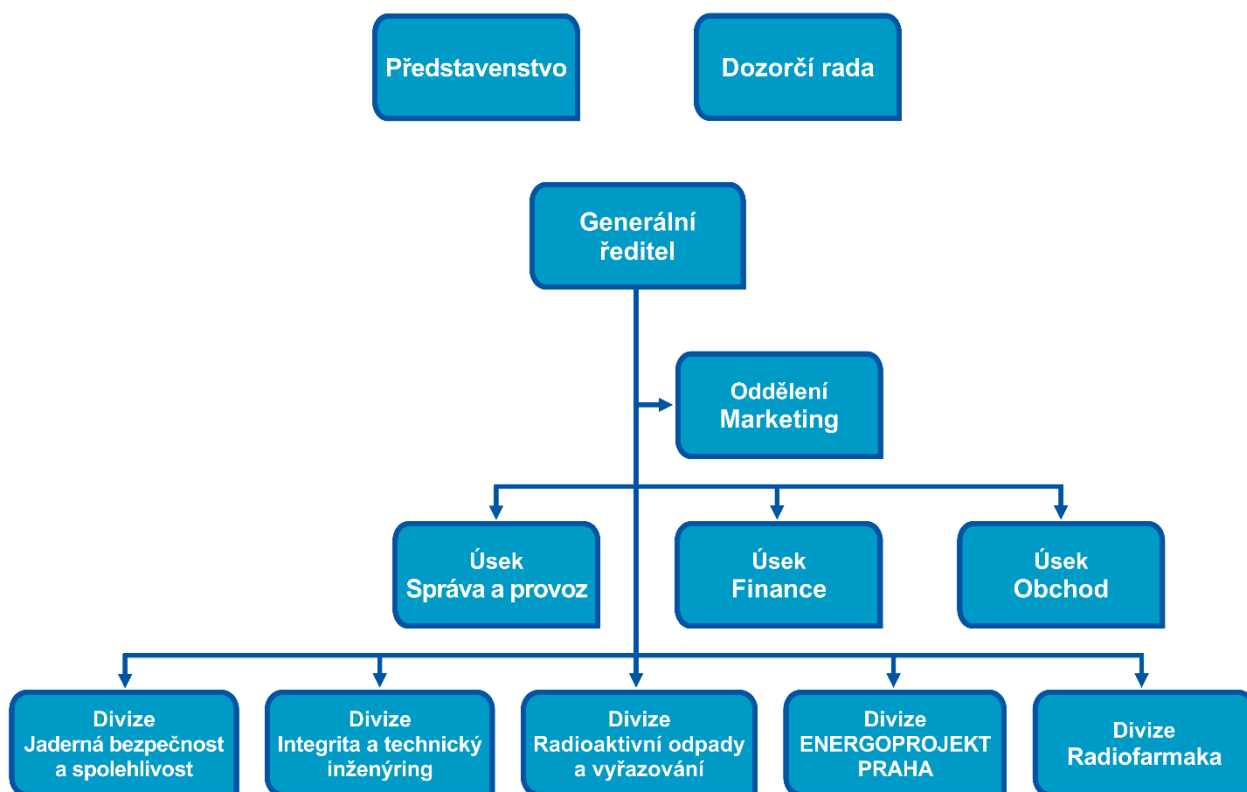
Představenstvo

Dozorčí rada

Generální ředitel

Oddělení Marketing

Úsek Správa a provoz

Úsek Finance

Úsek Obchod

Divize Jaderná bezpečnost a spolehlivost

Divize Integrita a technický inženýring

Divize Radioaktivní odpady a vyřazování

Divize ENERGOPROJEKT PRAHA

Divize Radiofarmaka